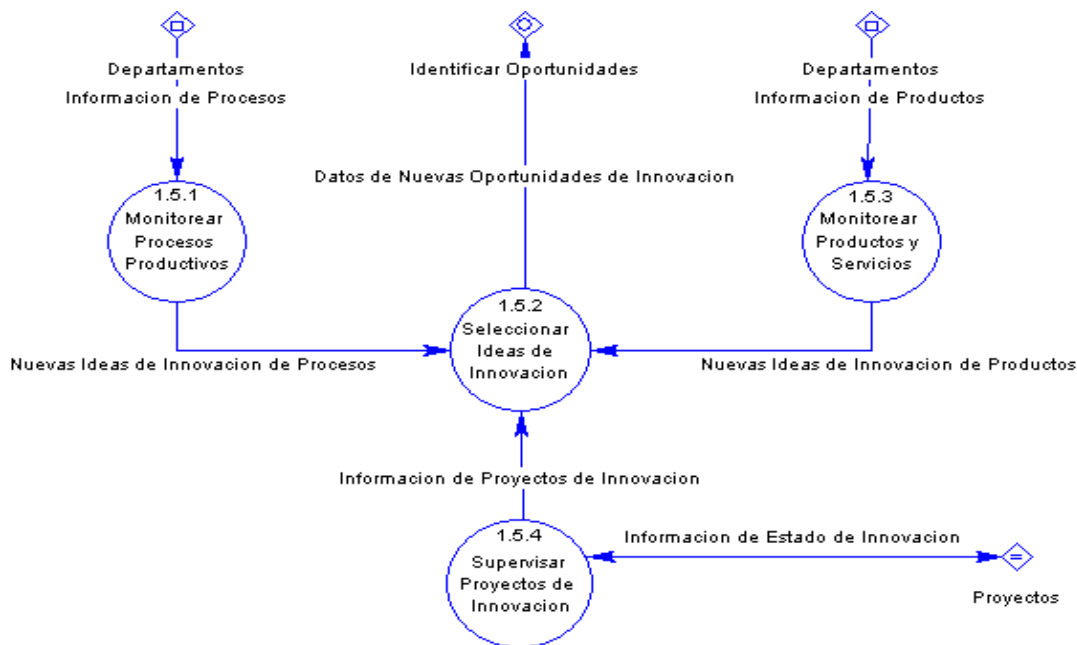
Departamentos
Informacion de Procesos

Identificar Oportunidades

Departamentos
Informacion de Productos

Datos de Nuevas Oportunidades de Innovacion

1.5.1
Monitorear
Procesos
Productivos

1.5.3
Monitorear
Productos y
Servicios

1.5.2
Seleccionar
Ideas de
Innovacion

Nuevas Ideas de Innovacion de Procesos

Nuevas Ideas de Innovacion de Productos

Informacion de Proyectos de Innovacion

1.5.4
Supervisar
Proyectos de
Innovacion

Informacion de Estado de Innovacion

Proyectos